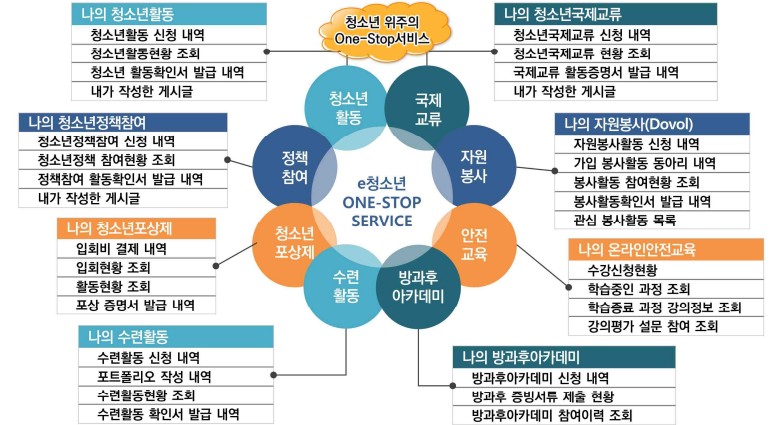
나의 청소년활동
청소년활동 신청 내역
청소년활동현황 조회
청소년 활동확인서 발급 내역
내가 작성한 게시글

청소년 위주의 One-Stop서비스

나의 청소년국제교류
청소년국제교류 신청 내역
청소년국제교류 현황 조회
국제교류 활동증명서 발급 내역
내가 작성한 게시글

나의 청소년정책참여
청소년정책참여 신청 내역
청소년정책 참여현황 조회
정책참여 활동확인서 발급 내역
내가 작성한 게시글

청소년 활동
국제 교류
정책 참여
자원 봉사
e청소년 ONE-STOP SERVICE
청소년 포상제
안전 교육
수련 활동
방과후 아카데미

나의 자원봉사(Dovol)
자원봉사활동 신청 내역
가입 봉사활동 동아리 내역
봉사활동 참여현황 조회
봉사활동확인서 발급 내역
관심 봉사활동 목록

나의 청소년포상제
입회비 결제 내역
입회현황 조회
활동현황 조회
포상 증명서 발급 내역

나의 온라인안전교육
수강신청현황
학습중인 과정 조회
학습종료 과정 강의정보 조회
강의평가 설문 참여 조회

나의 수련활동
수련활동 신청 내역
포트폴리오 작성 내역
수련활동현황 조회
수련활동 확인서 발급 내역

나의 방과후아카데미
방과후아카데미 신청 내역
방과후 증빙서류 제출 현황
방과후아카데미 참여이력 조회